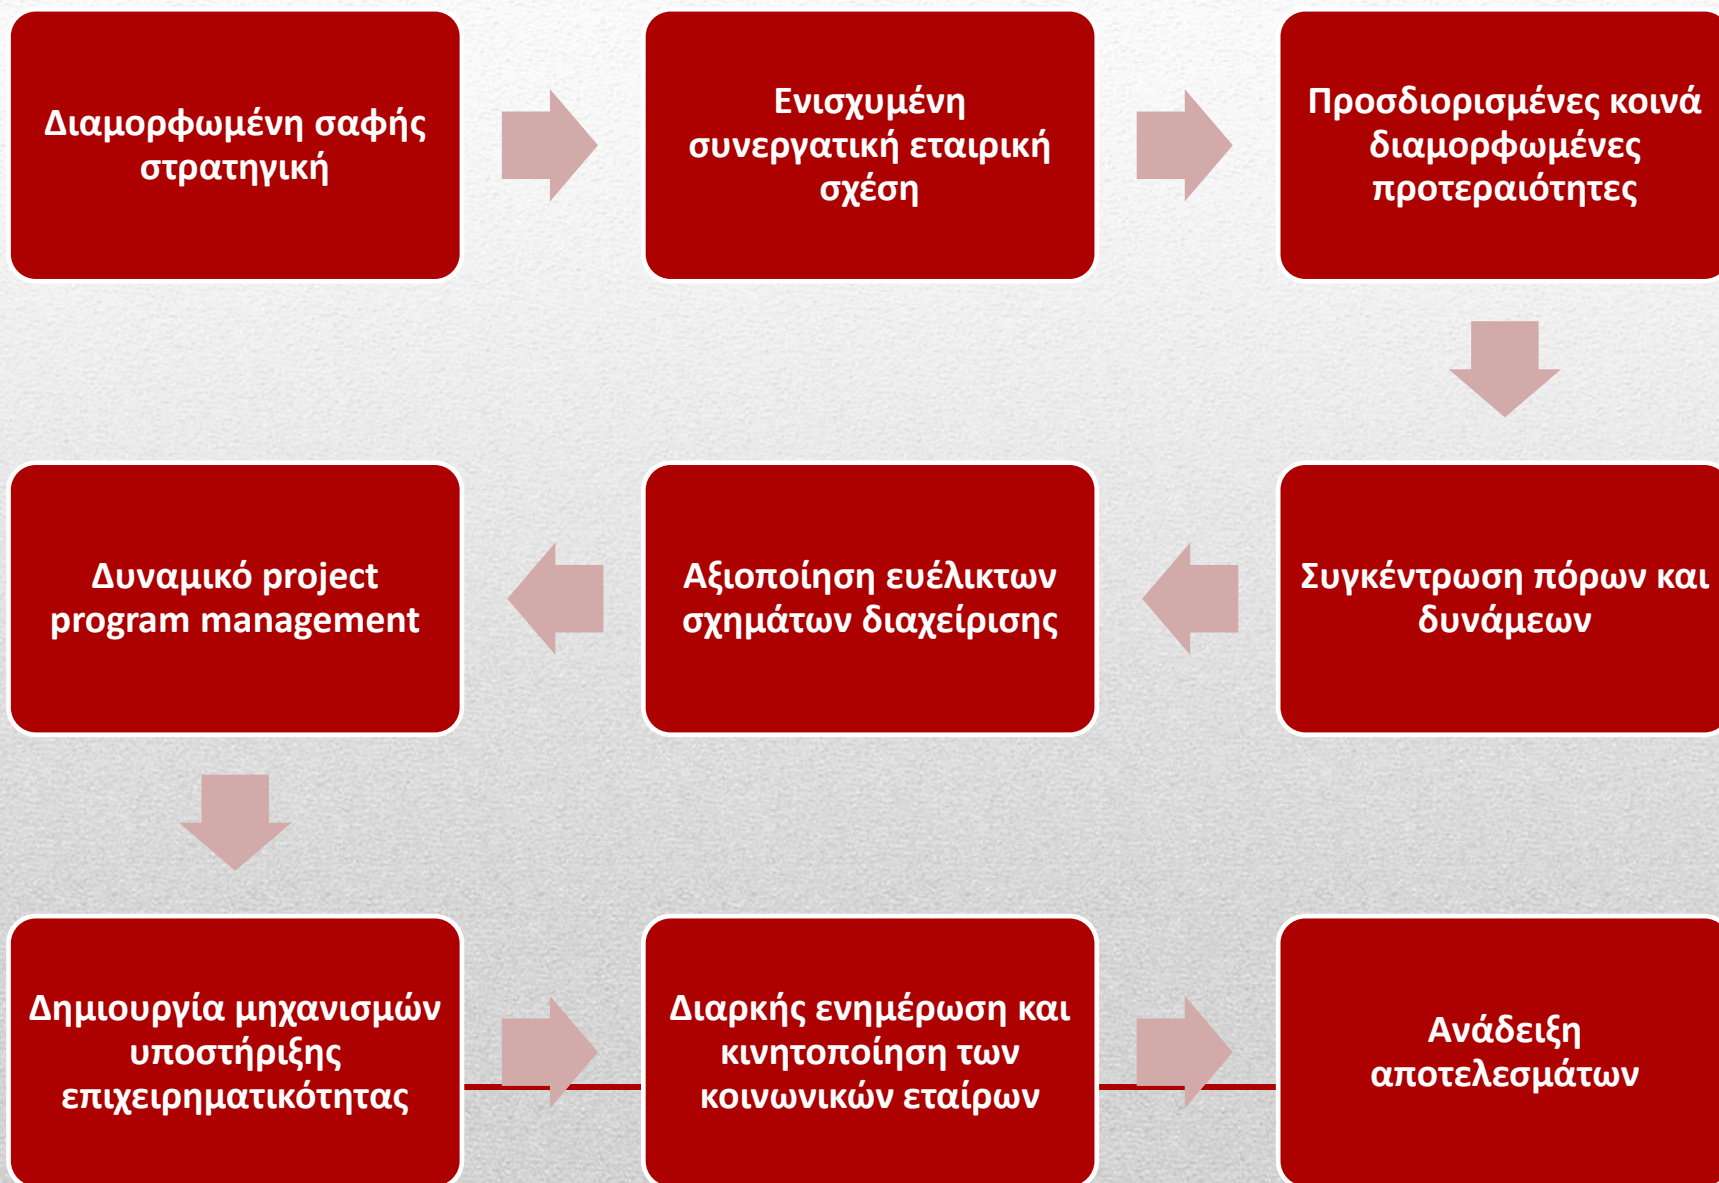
Διαμορφωμένη σαφής στρατηγική

Ενισχυμένη συνεργατική εταιρική σχέση

Προσδιορισμένες κοινά διαμορφωμένες προτεραιότητες

Δυναμικό project program management

Αξιοποίηση ευέλικτων σχημάτων διαχείρισης

Συγκέντρωση πόρων και δυνάμεων

Δημιουργία μηχανισμών υποστήριξης επιχειρηματικότητας

Διαρκής ενημέρωση και κινητοποίηση των κοινωνικών εταίρων

Ανάδειξη αποτελεσμάτων